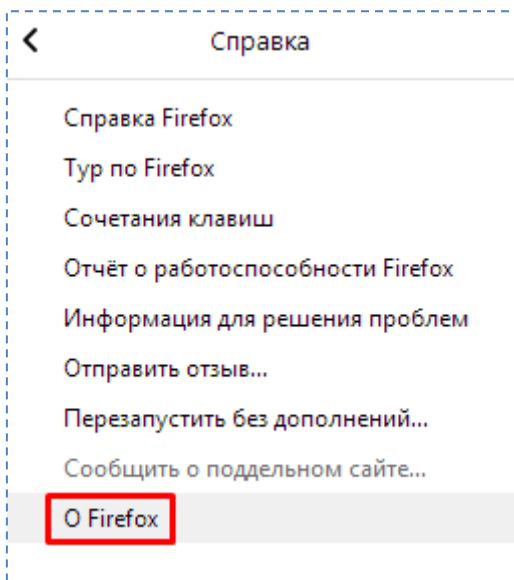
Справка

Справка Firefox

Тур по Firefox

Сочетания клавиш

Отчёт о работоспособности Firefox

Информация для решения проблем

Отправить отзыв...

Перезапустить без дополнений...

Сообщить о поддельном сайте...

О Firefox